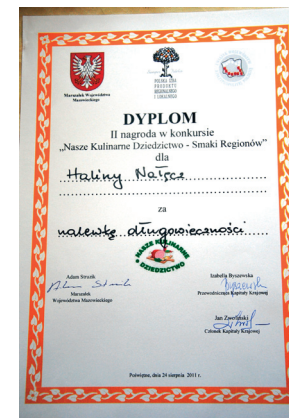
Marszałek Województwa Mazowieckiego

POLSKA IZBA PRODUKTU REGIONALNEGO I LOKALNEGO

DYPLOM

II nagroda w konkursie „Nasze Kulinarne Dziedzictwo - Smaki Regionów"

dla

Haliny Natrce

za

nalewkę długowieczności

NASZE KULINARNE DZIEDZICTWO

Adam Struzik
Marszałek Województwa Mazowieckiego

Izabella Byszewska
Przewodnicząca Kapituły Krajowej

Jan Zawilski
Członek Kapituły Krajowej

Pożwiętne, dnia 24 sierpnia 2011 r.